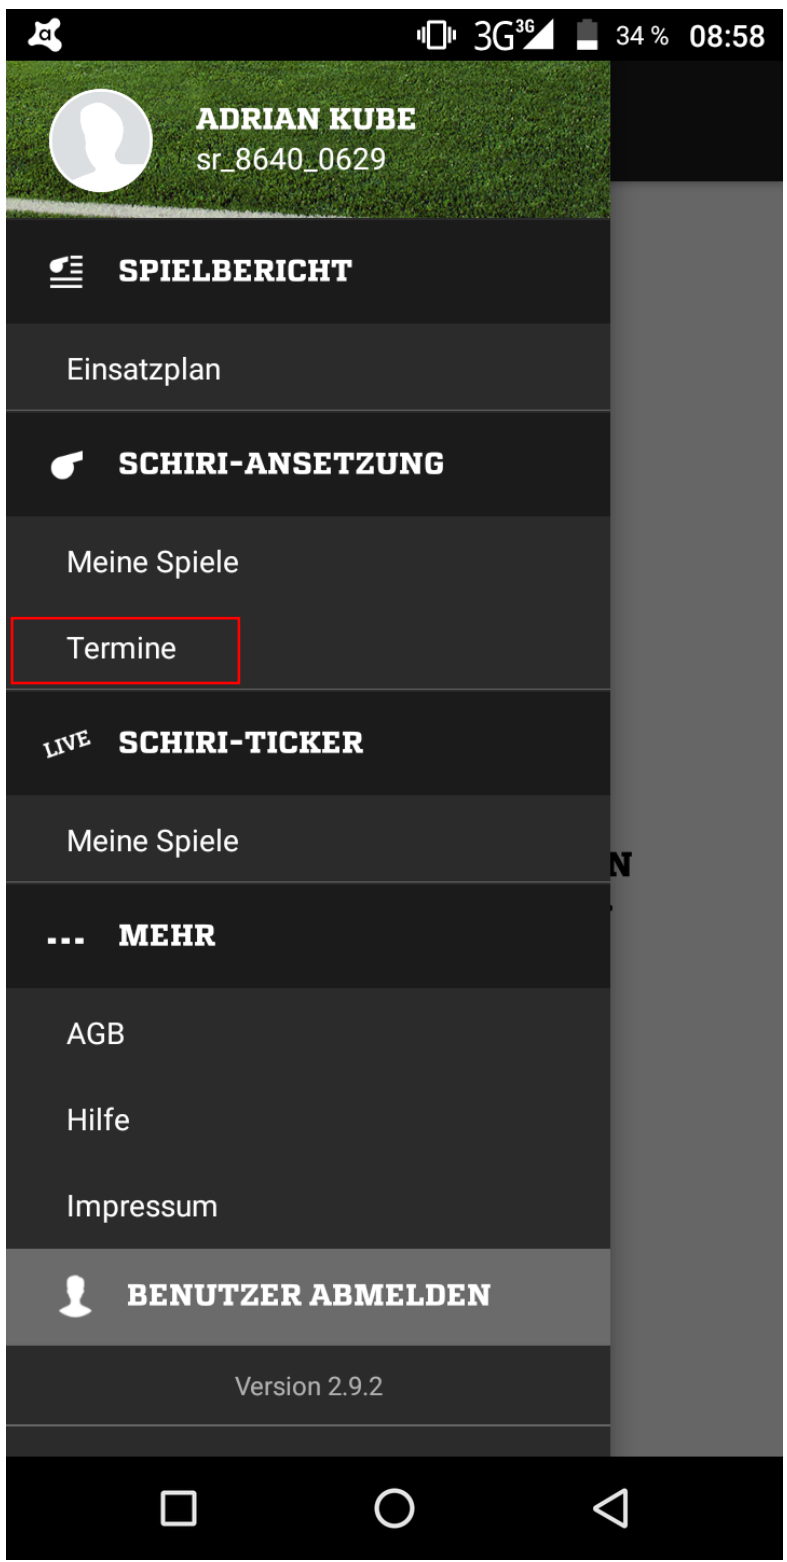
3G 3G 34 % 08:58

ADRIAN KUBE
sr_8640_0629

SPIELBERICHT

Einsatzplan

SCHIRI-ANSETZUNG

Meine Spiele

Termine

LIVE SCHIRI-TICKER

Meine Spiele

N

... MEHR

AGB

Hilfe

Impressum

BENUTZER ABMELDEN

Version 2.9.2